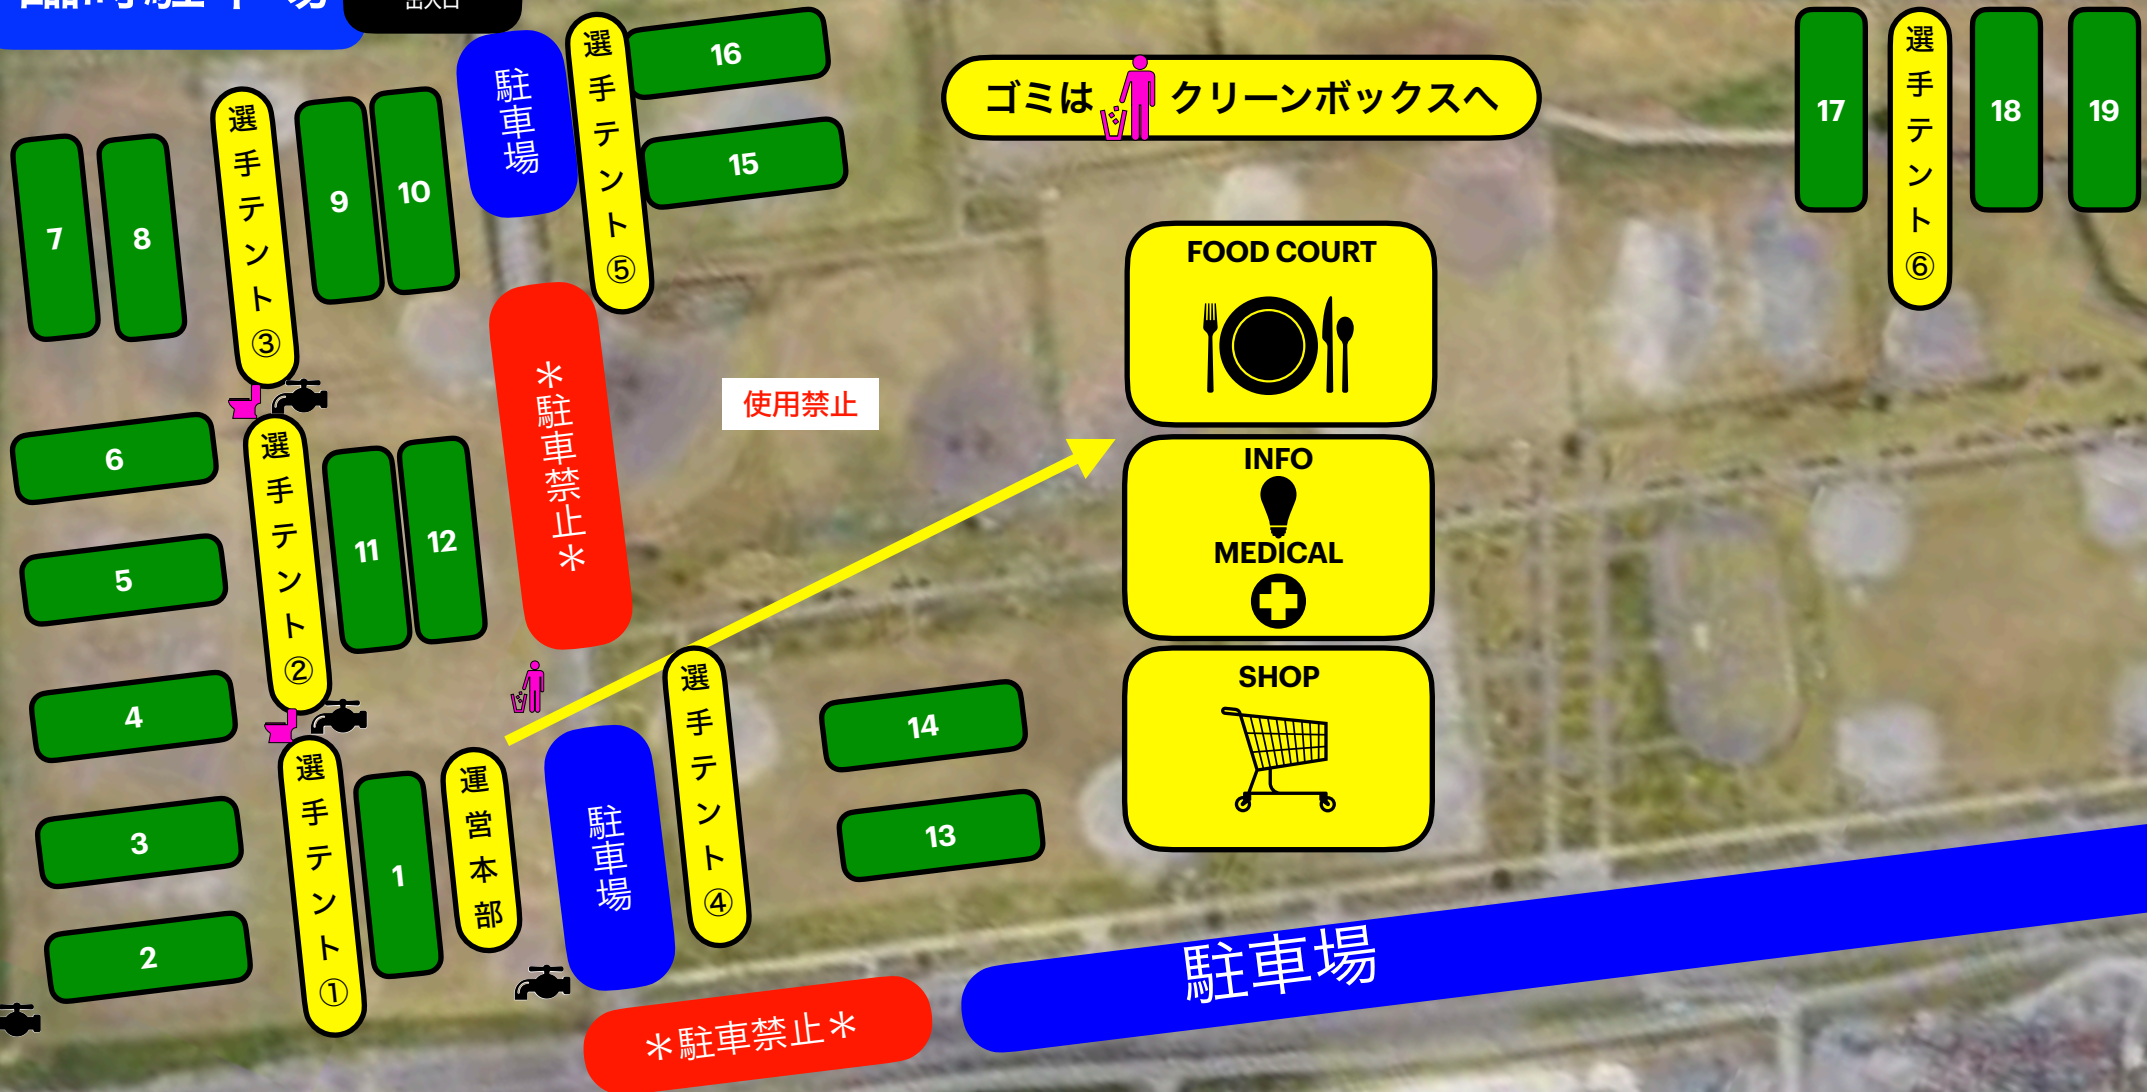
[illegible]
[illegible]
選手テント⑤
16
15
ゴミは クリーンボックスへ
17
選手テント⑥
18
19
7
8
選手テント③
9
10
駐車場
＊駐車禁止＊
使用禁止
FOOD COURT
INFO
MEDICAL
SHOP
6
5
4
3
2
選手テント②
11
12
選手テント①
1
運営本部
駐車場
選手テント④
14
13
駐車場
＊駐車禁止＊